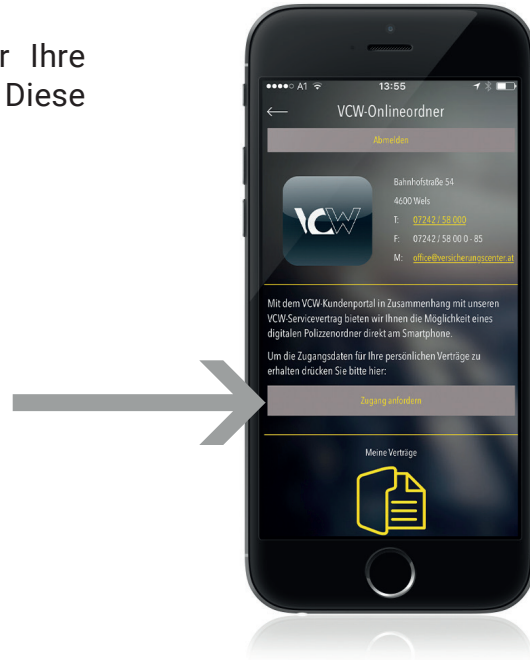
r Ihre
Diese

●●●●○ A1

13:55

VCW-Onlineordner

Abmelden

VCW

Bahnhofstraße 54
4600 Wels
T: 07242 / 58 000
F: 07242 / 58 00 0 - 85
M: office@versicherungscenter.at

Mit dem VCW-Kundenportal in Zusammenhang mit unseren VCW-Servicevertrag bieten wir Ihnen die Möglichkeit eines digitalen Polizzenordner direkt am Smartphone.

Um die Zugangsdaten für Ihre persönlichen Verträge zu erhalten drücken Sie bitte hier:

Zugang anfordern

Meine Verträge